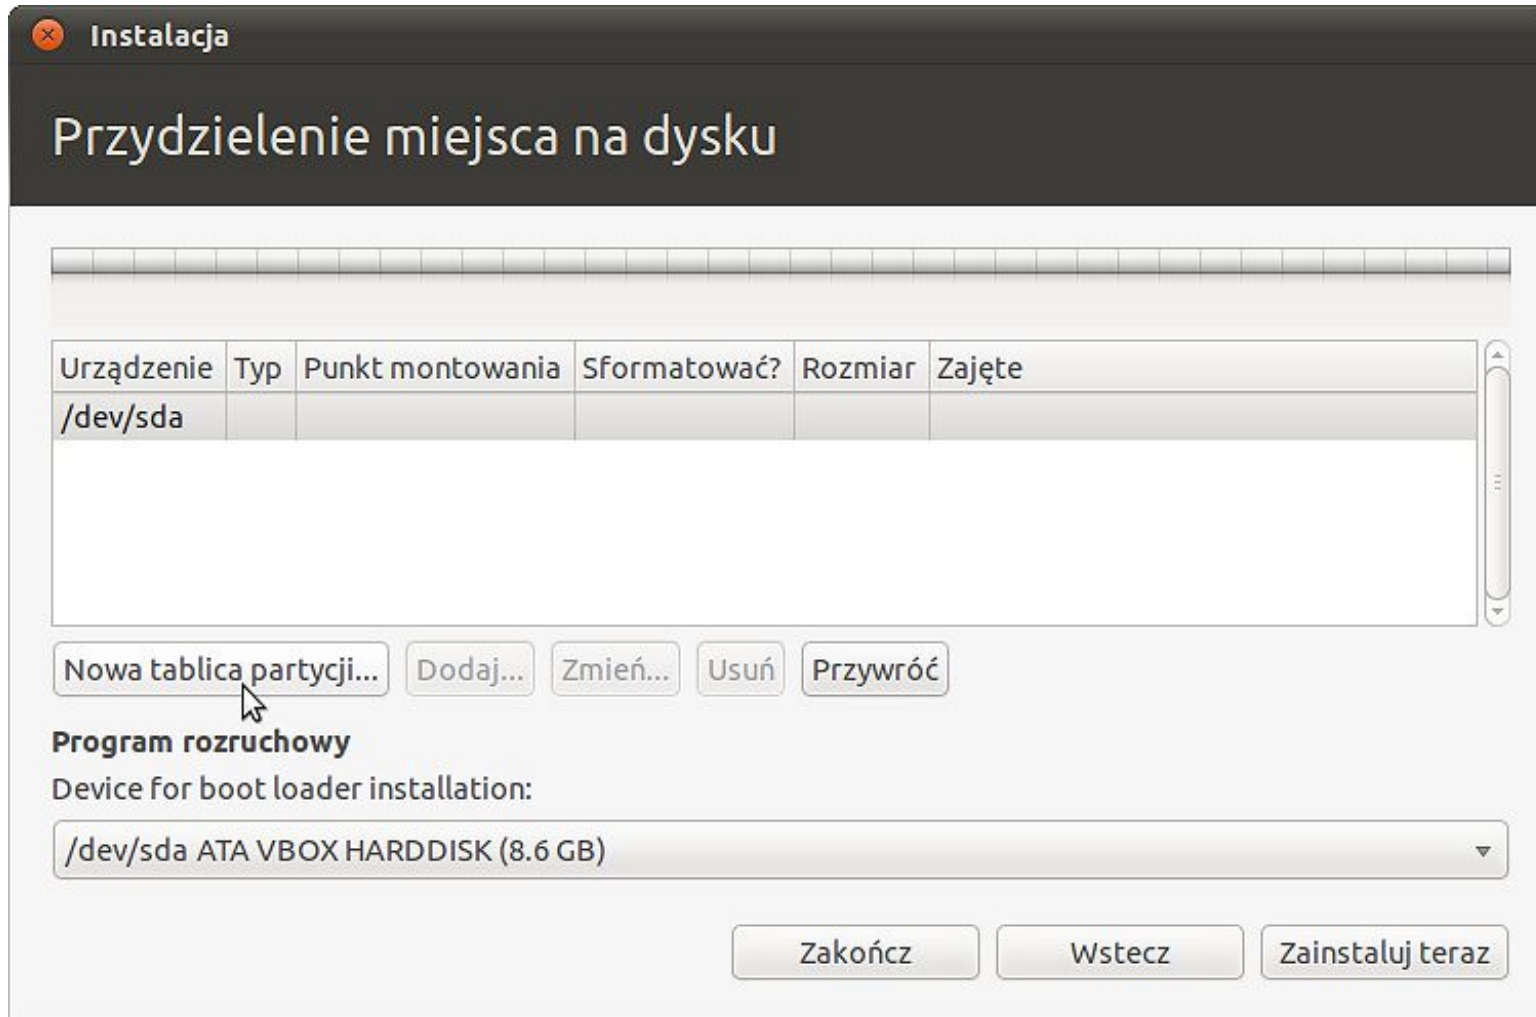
Instalacja

Przydzielenie miejsca na dysku

| Urządzenie | Typ | Punkt montowania | Sformatować? | Rozmiar | Zajęte |
|---|---|---|---|---|---|
| /dev/sda | | | | | |

Nowa tablica partycji... Dodaj... Zmień... Usuń Przywróć

Program rozruchowy

Device for boot loader installation:

/dev/sda ATA VBOX HARDDISK (8.6 GB)

Zakończ Wstecz Zainstaluj teraz